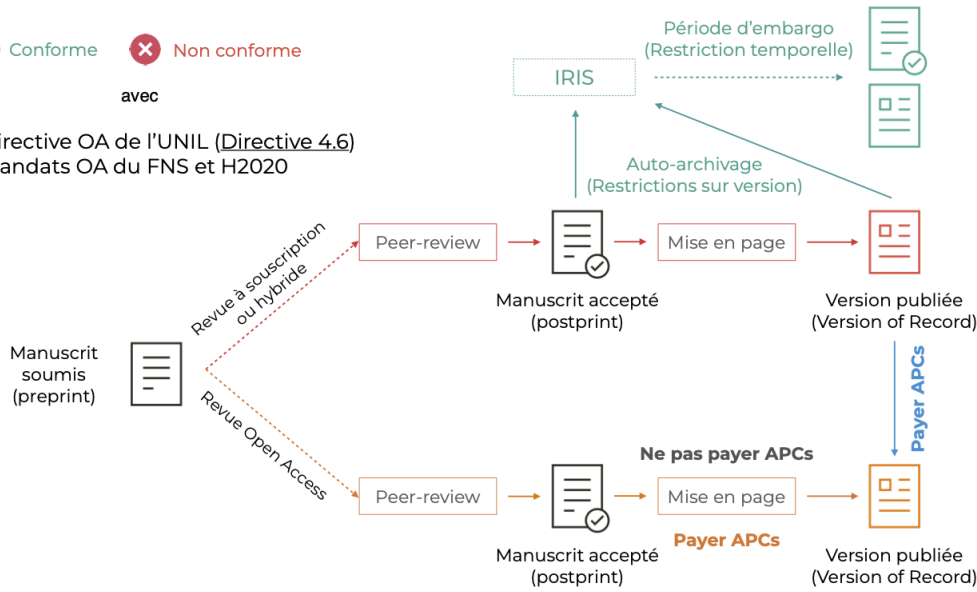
Conforme
Non conforme
avec
irective OA de l'UNIL (Directive 4.6)
andats OA du FNS et H2020

Période d'embargo
(Restriction temporelle)

IRIS

Auto-archivage
(Restrictions sur version)

Revue à souscription ou hybride

Peer-review

Mise en page

Manuscrit accepté
(postprint)

Version publiée
(Version of Record)

Manuscrit
soumis
(preprint)

Payer APCs

Revue Open Access

Ne pas payer APCs

Peer-review

Mise en page

Payer APCs

Manuscrit accepté
(postprint)

Version publiée
(Version of Record)